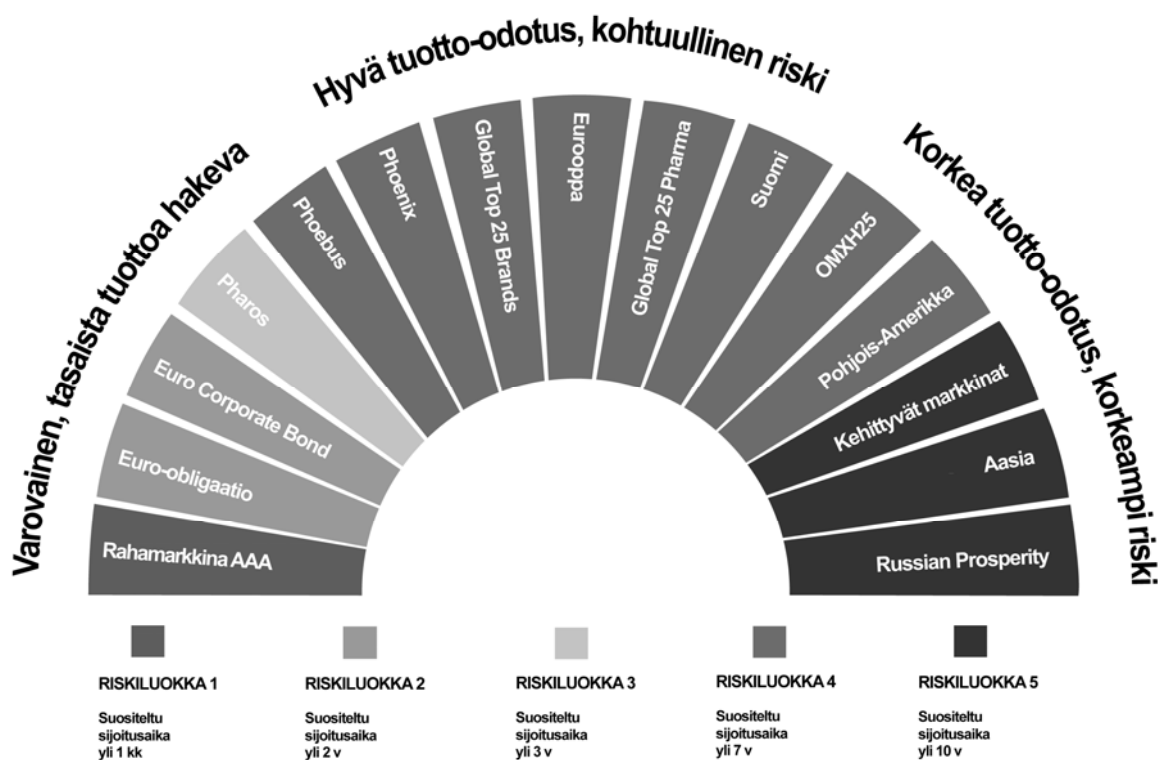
Varovainen, tasaista tuottoa hakeva

Hyvä tuotto-odotus, kohtuullinen riski

Korkea tuotto-odotus, korkeampi riski

Rahamarkkina AAA

Euro-obligaatio

Euro Corporate Bond

Pharos

Phoebus

Phoenix

Global Top 25 Brands

Eurooppa

Global Top 25 Pharma

Suomi

OMXH25

Pohjois-Amerikka

Kehittyvät markkinat

Aasia

Russian Prosperity

RISKILUOKKA 1

Suositeltu sijoitusaika yli 1 kk

RISKILUOKKA 2

Suositeltu sijoitusaika yli 2 v

RISKILUOKKA 3

Suositeltu sijoitusaika yli 3 v

RISKILUOKKA 4

Suositeltu sijoitusaika yli 7 v

RISKILUOKKA 5

Suositeltu sijoitusaika yli 10 v